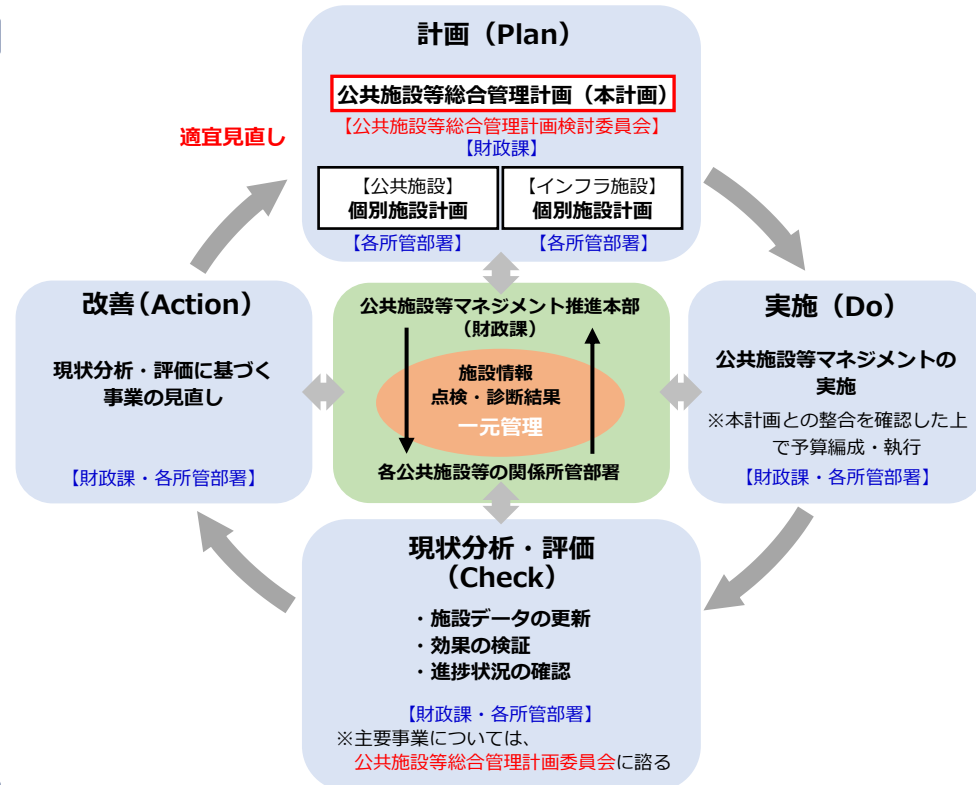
計画（Plan）

公共施設等総合管理計画（本計画）
【公共施設等総合管理計画検討委員会】
【財政課】

【公共施設】
個別施設計画
【各所管部署】

【インフラ施設】
個別施設計画
【各所管部署】

適宜見直し

改善（Action）

現状分析・評価に基づく事業の見直し

【財政課・各所管部署】

公共施設等マネジメント推進本部
（財政課）

施設情報
点検・診断結果
一元管理

各公共施設等の関係所管部署

実施（Do）

公共施設等マネジメントの実施
※本計画との整合を確認した上で予算編成・執行
【財政課・各所管部署】

現状分析・評価
（Check）

・施設データの更新
・効果の検証
・進捗状況の確認

【財政課・各所管部署】
※主要事業については、
公共施設等総合管理計画委員会に諮る